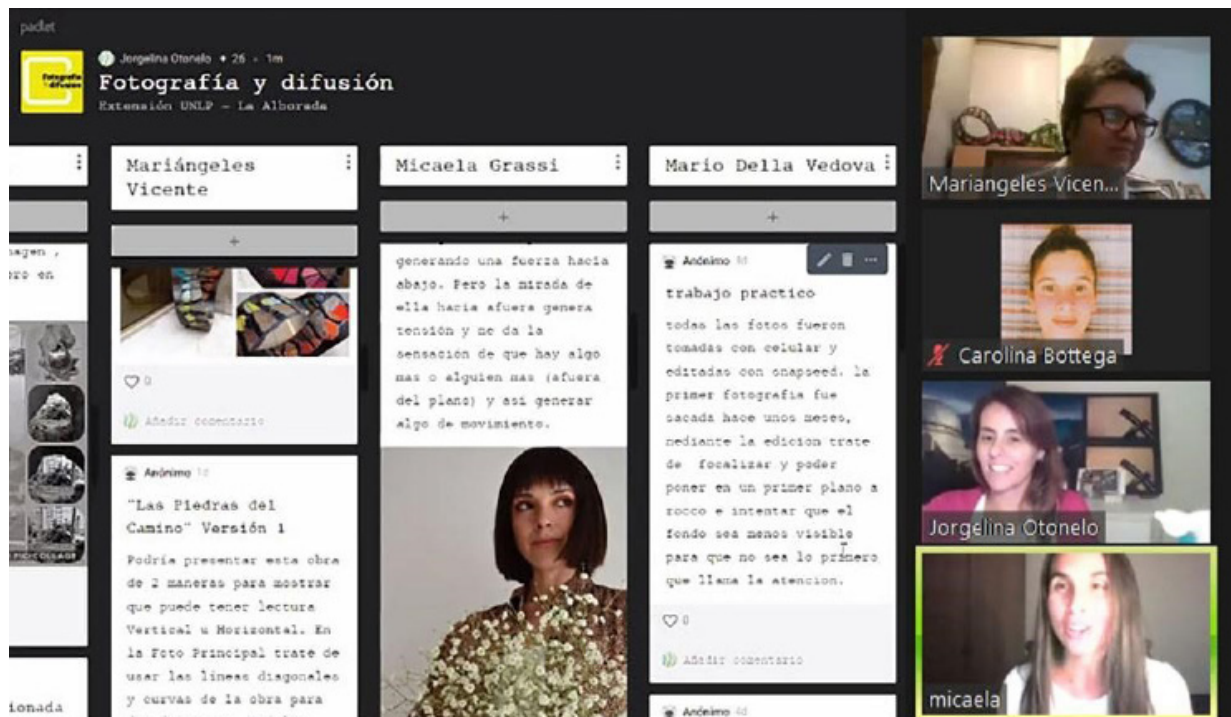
padlet

Jorgelina Otonelo • 26 • 1m
Fotografía y difusión
Extensión UNLP - La Alborada

agen ,
ro en

PIDCOLLAGE

ionada

Mariángeles Vicente

+

♡ 0

Añadir comentario

Anónimo 1d
"Las Piedras del Camino" Versión 1
Podría presentar esta obra de 2 maneras para mostrar que puede tener lectura Vertical u Horizontal. En la Foto Principal trate de usar las líneas diagonales y curvas de la obra para

Micaela Grassi

+

generando una fuerza hacia abajo. Pero la mirada de ella hacia afuera genera tensión y me da la sensación de que hay algo mas o alguien mas (afuera del plano) y así generar algo de movimiento.

Mario Della Vedova

+

Anónimo 1d
trabajo practico
todas las fotos fueron tomadas con celular y editadas con snapseed. la primer fotografia fue sacada hace unos meses, mediante la edicion trate de focalizar y poder poner en un primer plano a rocco e intentar que el fondo sea menos visible para que no sea lo primero que llama la atencion.

♡ 0

Añadir comentario

Anónimo 4d

Mariangeles Vicen...
Carolina Bottega
Jorgelina Otonelo
micaela